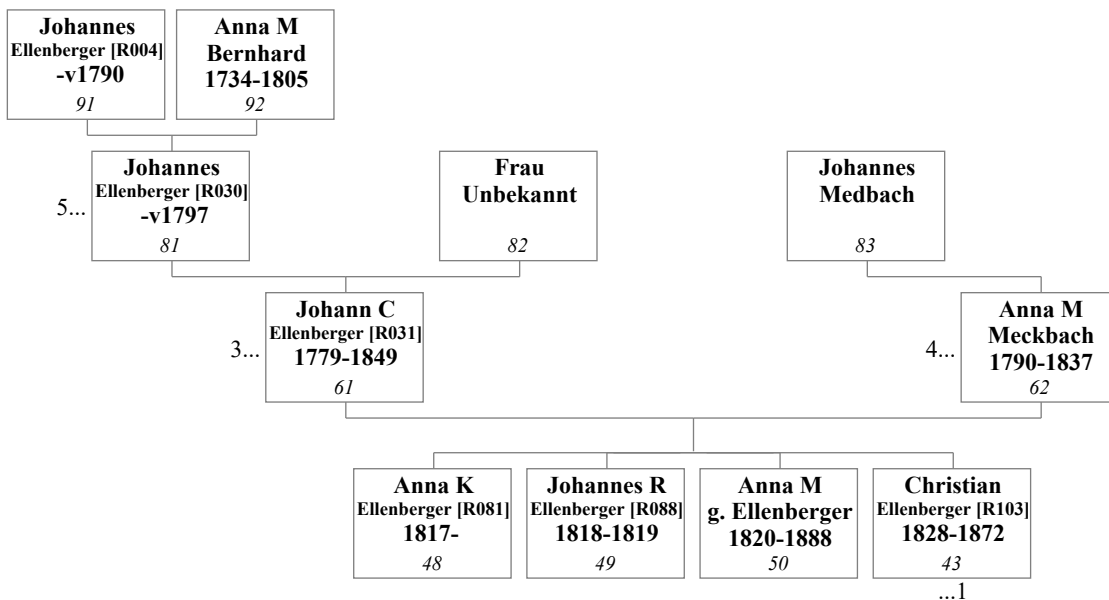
Johannes
Ellenberger [R004]
-v1790
91

Anna M
Bernhard
1734-1805
92

5...
Johannes
Ellenberger [R030]
-v1797
81

Frau
Unbekannt
82

Johannes
Medbach
83

3...
Johann C
Ellenberger [R031]
1779-1849
61

4...
Anna M
Meckbach
1790-1837
62

Anna K
Ellenberger [R081]
1817-
48

Johannes R
Ellenberger [R088]
1818-1819
49

Anna M
g. Ellenberger
1820-1888
50

Christian
Ellenberger [R103]
1828-1872
43
...1